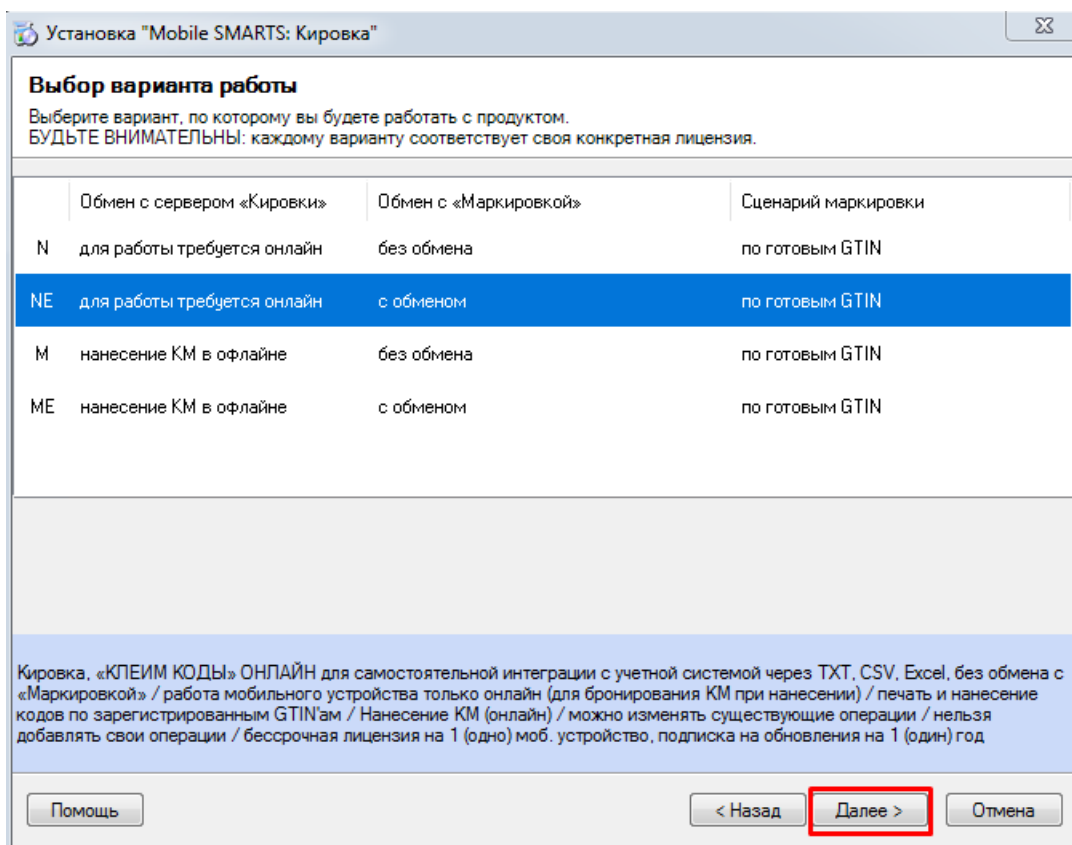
Установка "Mobile SMARTS: Кировка"

**Выбор варианта работы**

Выберите вариант, по которому вы будете работать с продуктом.
БУДЬТЕ ВНИМАТЕЛЬНЫ: каждому варианту соответствует своя конкретная лицензия.

| | Обмен с сервером «Кировки» | Обмен с «Маркировкой» | Сценарий маркировки |
|---|---|---|---|
| N | для работы требуется онлайн | без обмена | по готовым GTIN |
| NE | для работы требуется онлайн | с обменом | по готовым GTIN |
| M | нанесение КМ в офлайне | без обмена | по готовым GTIN |
| ME | нанесение КМ в офлайне | с обменом | по готовым GTIN |

Кировка, «КЛЕИМ КОДЫ» ОНЛАЙН для самостоятельной интеграции с учетной системой через TXT, CSV, Excel, без обмена с «Маркировкой» / работа мобильного устройства только онлайн (для бронирования КМ при нанесении) / печать и нанесение кодов по зарегистрированным GTIN'ам / Нанесение КМ (онлайн) / можно изменять существующие операции / нельзя добавлять свои операции / бессрочная лицензия на 1 (одно) моб. устройство, подписка на обновления на 1 (один) год

Помощь

< Назад

Далее >

Отмена